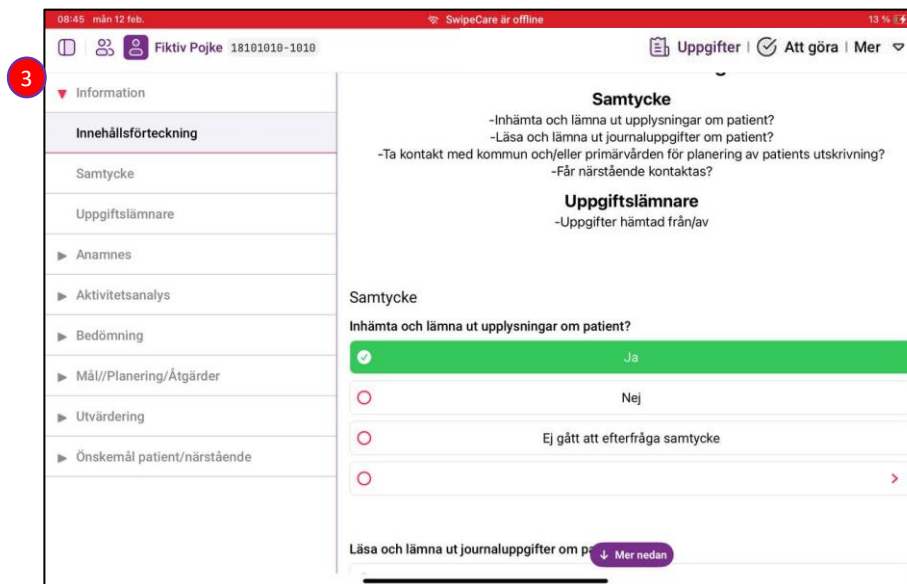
08:45 mån 12 feb.
SwipeCare är offline
13 %

Fiktiv Pojke 18101010-1010
Uppgifter | Att göra | Mer

3

Information
Innehållsförteckning
Samtycke
Uppgiftslämnare
Anamnes
Aktivitetsanalys
Bedömning
Mål//Planering/Åtgärder
Utvärdering
Önskemål patient/närstående

Samtycke
-Inhämta och lämna ut upplysningar om patient?
-Läsa och lämna ut journaluppgifter om patient?
-Ta kontakt med kommun och/eller primärvården för planering av patients utskrivning?
-Får närstående kontaktas?

Uppgiftslämnare
-Uppgifter hämtad från/av

Samtycke
Inhämta och lämna ut upplysningar om patient?
Ja
Nej
Ej gått att efterfråga samtycke

Läsa och lämna ut journaluppgifter om p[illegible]
Mer nedan